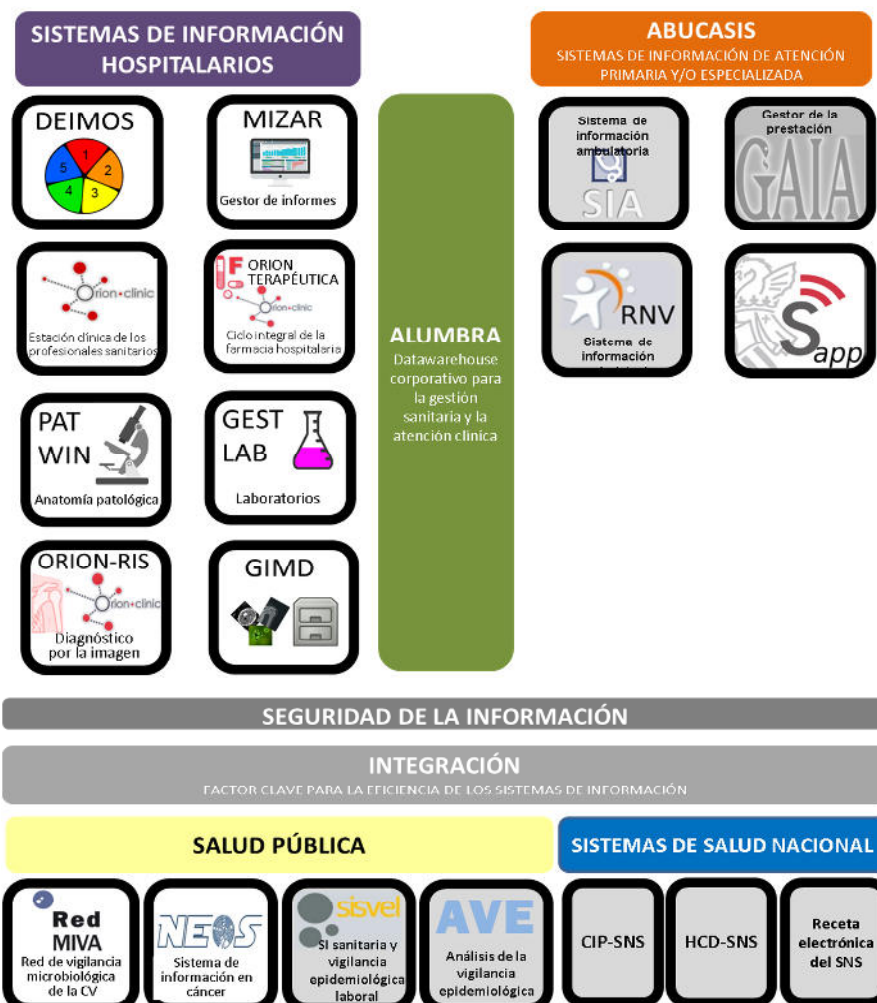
SISTEMAS DE INFORMACIÓN HOSPITALARIOS

DEIMOS
1 2 3 4 5

MIZAR
Gestor de informes

orion clinic
Estación clínica de los profesionales sanitarios

ORION TERAPÉUTICA
orion clinic
Ciclo integral de la farmacia hospitalaria

PAT WIN
Anatomía patológica

GEST LAB
Laboratorios

ORION-RIS
orion clinic
Diagnóstico por la imagen

GIMD

ALUMBRA
Datawarehouse corporativo para la gestión sanitaria y la atención clínica

ABUCASIS
SISTEMAS DE INFORMACIÓN DE ATENCIÓN PRIMARIA Y/O ESPECIALIZADA

Sistema de información ambulatoria
SIA

Gestor de la prestación
GAIA

RNV
Sistema de información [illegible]

S app

SEGURIDAD DE LA INFORMACIÓN

INTEGRACIÓN
FACTOR CLAVE PARA LA EFICIENCIA DE LOS SISTEMAS DE INFORMACIÓN

SALUD PÚBLICA

Red MIVA
Red de vigilancia microbiológica de la CV

NEOS
Sistema de información en cáncer

sisvel
SI sanitaria y vigilancia epidemiológica laboral

AVE
Análisis de la vigilancia epidemiológica

SISTEMAS DE SALUD NACIONAL

CIP-SNS

HCD-SNS

Receta electrónica del SNS